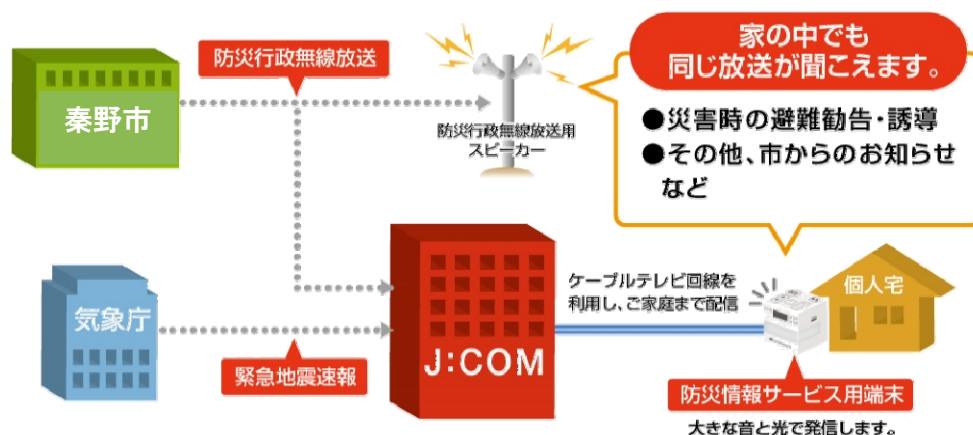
秦野市

防災行政無線放送

防災行政無線放送用
スピーカー

家の中でも
同じ放送が聞こえます。

●災害時の避難勧告・誘導
●その他、市からのお知らせなど

気象庁

緊急地震速報

J:COM

ケーブルテレビ回線を
利用し、ご家庭まで配信

個人宅

防災情報サービス用端末

大きな音と光で発信します。